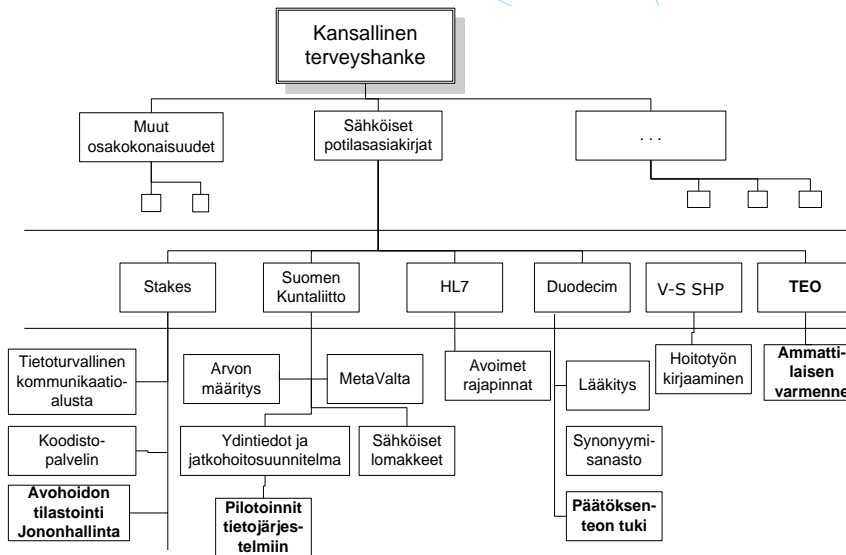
Kansallinen terveyshanke

Muut osakokonaisuudet

Sähköiset potilasasiakirjat

. . .

Stakes

Suomen Kuntaliitto

HL7

Duodecim

V-S SHP

TEO

Tietoturvallinen kommunikaatioalusta

Koodistopalvelin

Avohoidon tilastointi Jononhallinta

Arvon määritys

MetaValta

Ydintiedot ja jatkohoitosuunnitelma

Sähköiset lomakkeet

Pilotoinnit tietojärjestelmiin

Avoimet rajapinnat

Lääkitys

Synonyymisanasto

Päätöksenteon tuki

Hoitotyön kirjaaminen

Ammattilaisen varmenne